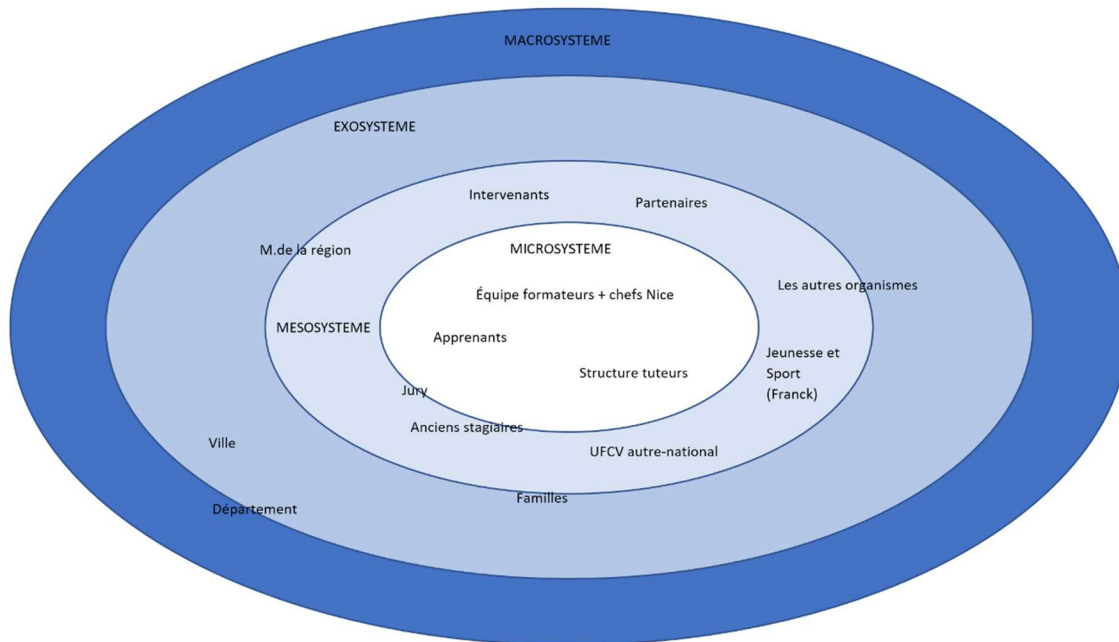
MACROSYSTEME

EXOSYSTEME

Intervenants

Partenaires

M.de la région

MICROSYSTEME

Équipe formateurs + chefs Nice

Les autres organismes

MESOSYSTEME

Apprenants

Jeunesse et Sport (Franck)

Structure tuteurs

Jury

Anciens stagiaires

UFCV autre-national

Ville

Familles

Département